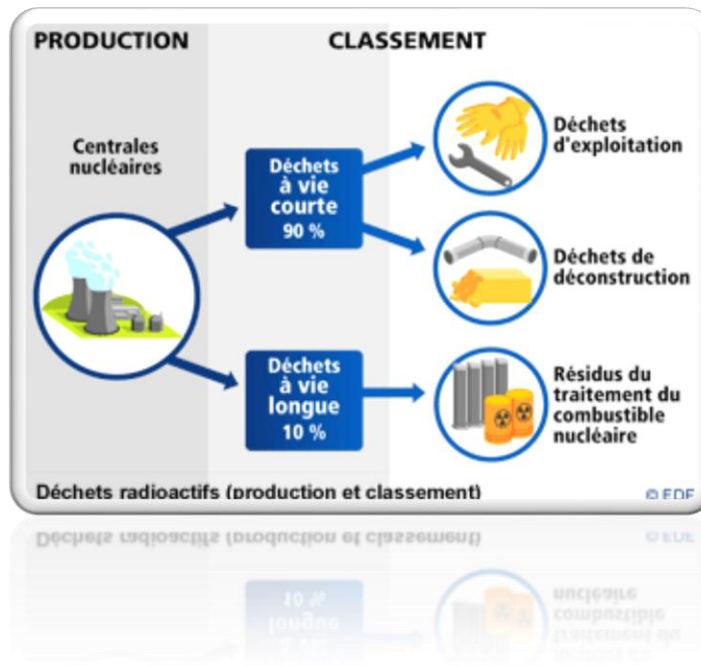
PRODUCTION

CLASSEMENT

Centrales nucléaires

Déchets à vie courte 90 %

Déchets à vie longue 10 %

Déchets d'exploitation

Déchets de déconstruction

Résidus du traitement du combustible nucléaire

Déchets radioactifs (production et classement)

© EDF